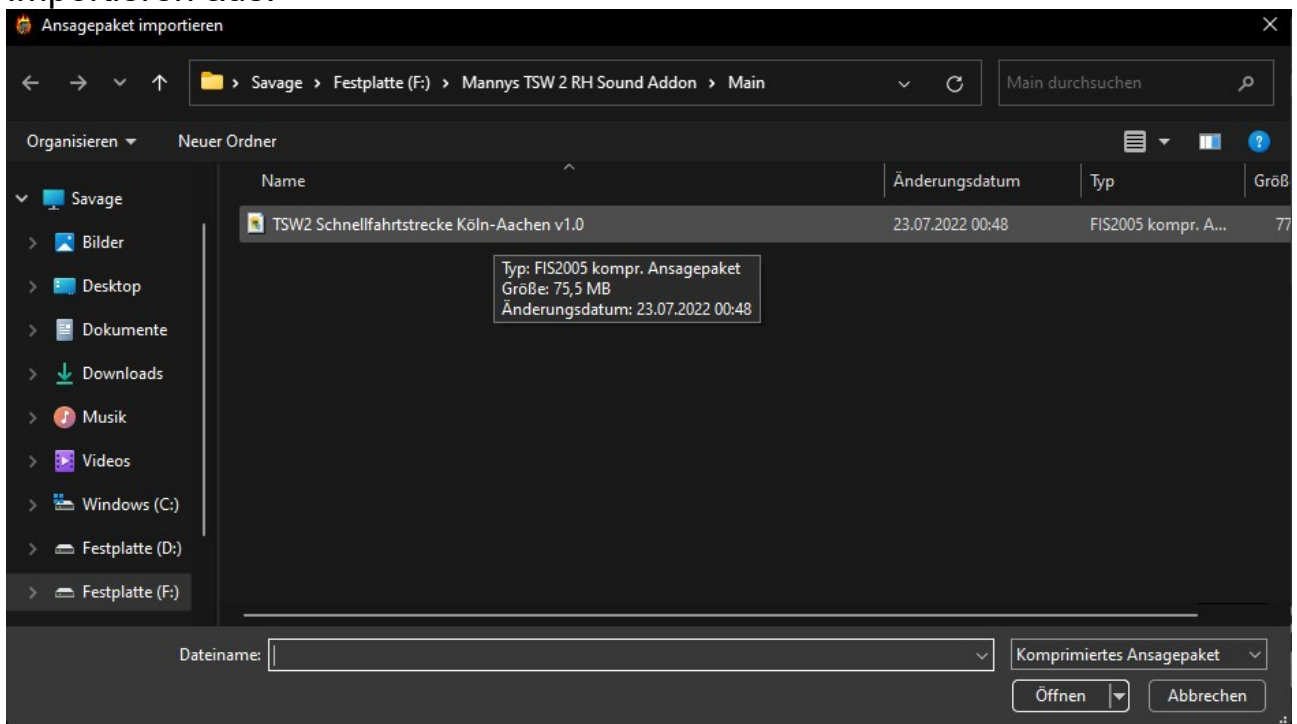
importieren aus:

Ansagepaket importieren

Savage > Festplatte (F:) > Mannys TSW 2 RH Sound Addon > Main

Main durchsuchen

Organisieren ▾ Neuer Ordner

Savage
Bilder
Desktop
Dokumente
Downloads
Musik
Videos
Windows (C:)
Festplatte (D:)
Festplatte (F:)

| Name | Änderungsdatum | Typ | Größ |
|---|---|---|---|
| TSW2 Schnellfahrtstrecke Köln-Aachen v1.0 | 23.07.2022 00:48 | FIS2005 kompr. A... | 77 |

Typ: FIS2005 kompr. Ansagepaket
Größe: 75,5 MB
Änderungsdatum: 23.07.2022 00:48

Dateiname:

Komprimiertes Ansagepaket

Öffnen

Abbrechen